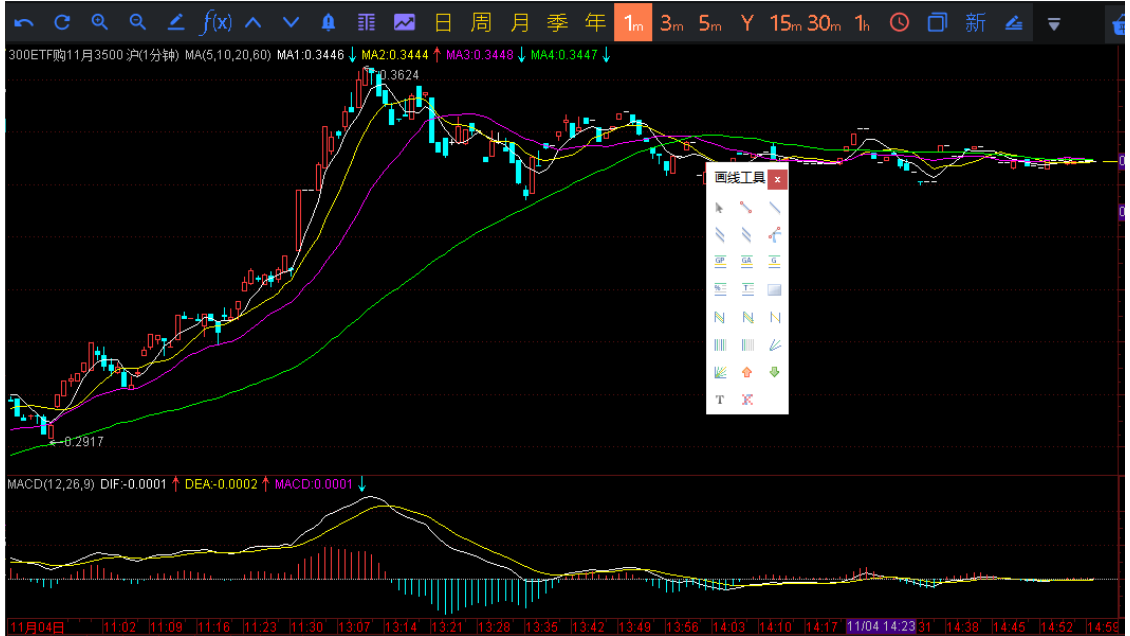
日 周 月 季 年 1m 3m 5m Y 15m 30m 1h 新

300ETF购11月3500 沪(1分钟) MA(5,10,20,60) MA1:0.3446 ↓ MA2:0.3444 ↑ MA3:0.3448 ↓ MA4:0.3447 ↓

0.3624

0.2917

画线工具 ×

MACD(12,26,9) DIF:-0.0001 ↑ DEA:-0.0002 ↑ MACD:0.0001 ↓

11月04日 11:02 11:09 11:16 11:23 11:30 13:07 13:14 13:21 13:28 13:35 13:42 13:49 13:56 14:03 14:10 14:17 11/04 14:23 31 14:38 14:45 14:52 14:59